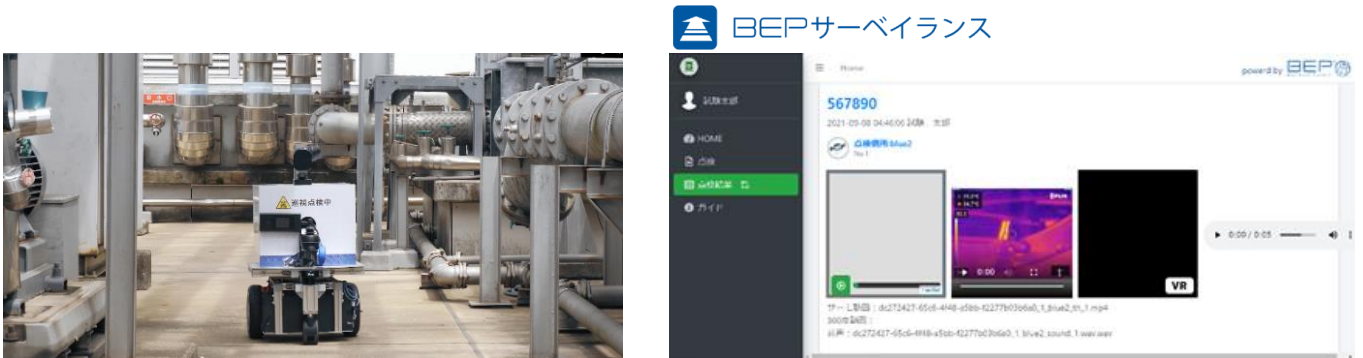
巡視点検中

BEPサーベイランス

Home

powered by BEP

試験太郎

HOME

点検

点検記録

ガイド

567890

2021-05-08 04:46:06 試験 太郎

点検機器 blue2

No.1

VR

0:00 / 0:05

0:00

サーL動画：dc272427-65c6-4f48-a5bb-f2277b03b6a0_1_blue2_tri_1.mp4

360°動画：

音声：dc272427-65c6-4f48-a5bb-f2277b03b6a0_1_blue2_sound_1.wav.wav